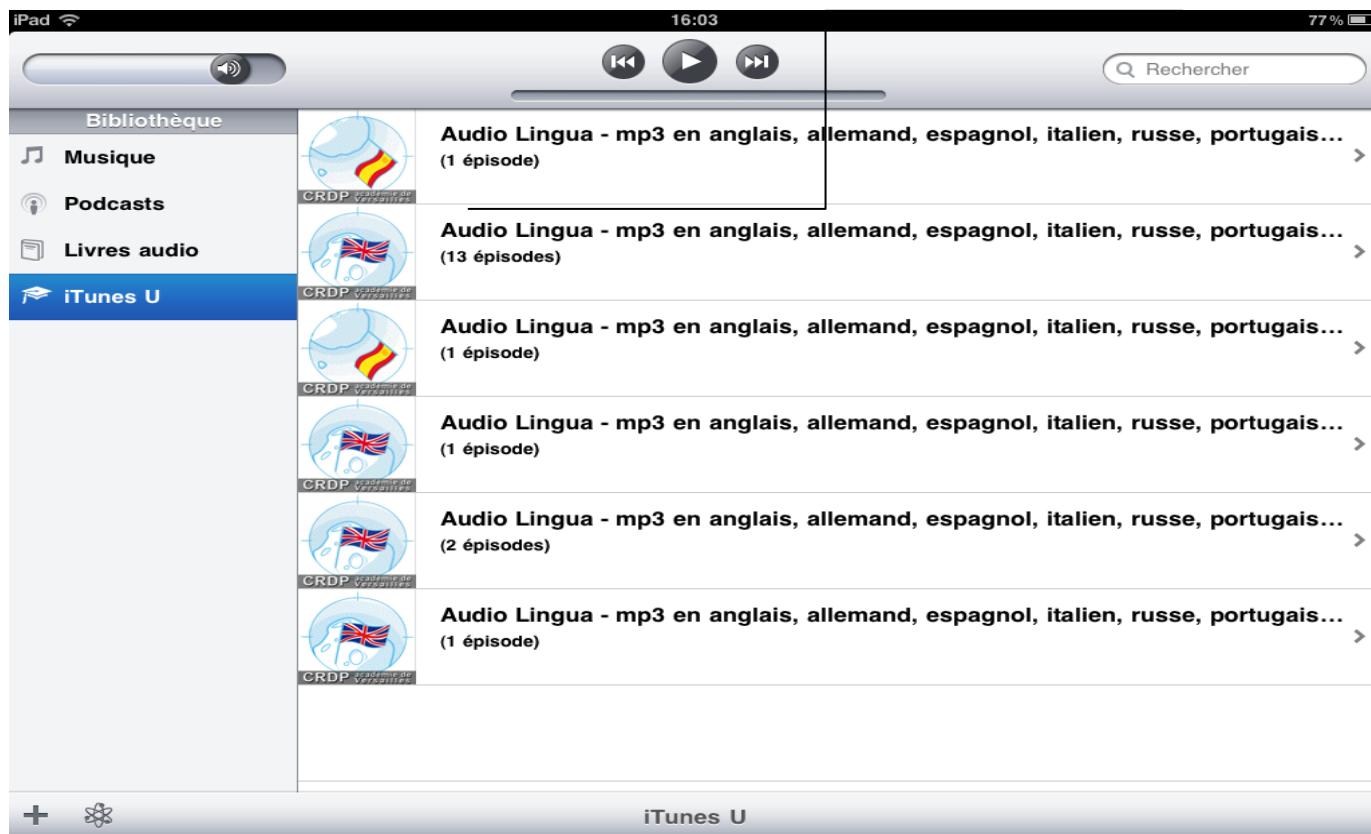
iPad 16:03 77 %

Rechercher

Bibliothèque
Musique
Podcasts
Livres audio
iTunes U

CRDP académie de Versailles
Audio Lingua - mp3 en anglais, allemand, espagnol, italien, russe, portugais...
(1 épisode)

CRDP académie de Versailles
Audio Lingua - mp3 en anglais, allemand, espagnol, italien, russe, portugais...
(13 épisodes)

CRDP académie de Versailles
Audio Lingua - mp3 en anglais, allemand, espagnol, italien, russe, portugais...
(1 épisode)

CRDP académie de Versailles
Audio Lingua - mp3 en anglais, allemand, espagnol, italien, russe, portugais...
(1 épisode)

CRDP académie de Versailles
Audio Lingua - mp3 en anglais, allemand, espagnol, italien, russe, portugais...
(2 épisodes)

CRDP académie de Versailles
Audio Lingua - mp3 en anglais, allemand, espagnol, italien, russe, portugais...
(1 épisode)

iTunes U